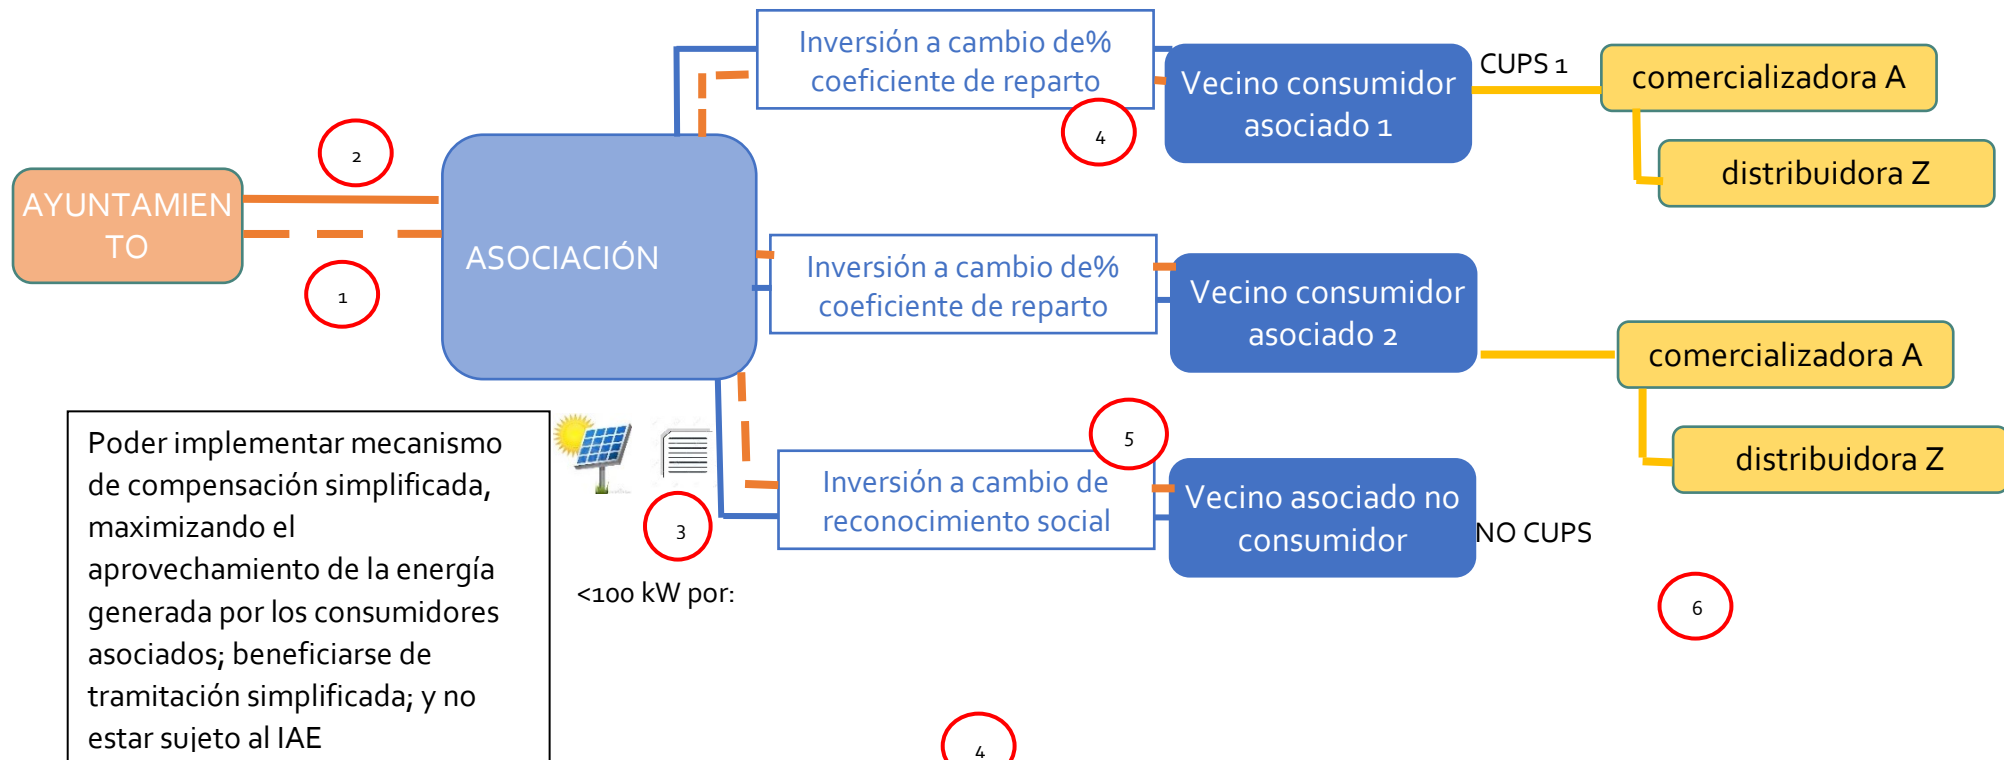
AYUNTAMIENTO

2

1

ASOCIACIÓN

Inversión a cambio de% coeficiente de reparto

4

Vecino consumidor asociado 1

CUPS 1

comercializadora A

distribuidora Z

Inversión a cambio de% coeficiente de reparto

Vecino consumidor asociado 2

comercializadora A

distribuidora Z

5

Inversión a cambio de reconocimiento social

Vecino asociado no consumidor

NO CUPS

3

<100 kW por:

6

Poder implementar mecanismo de compensación simplificada, maximizando el aprovechamiento de la energía generada por los consumidores asociados; beneficiarse de tramitación simplificada; y no estar sujeto al IAE

4